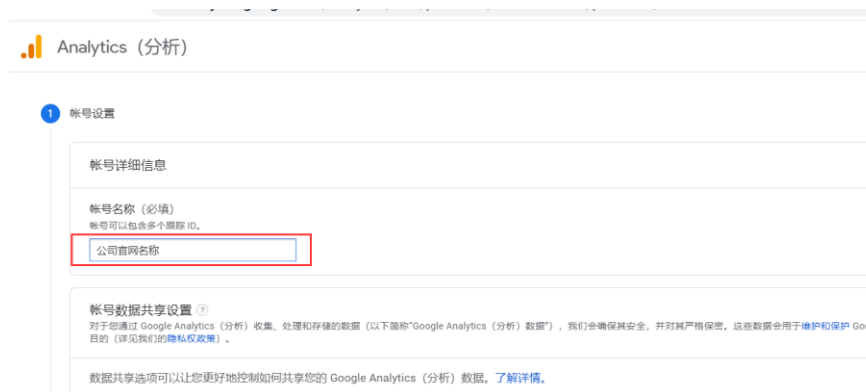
Analytics（分析）

1 帐号设置

帐号详细信息

帐号名称（必填）
帐号可以包含多个跟踪 ID。

公司官网名称

帐号数据共享设置

对于您通过 Google Analytics（分析）收集、处理和存储的数据（以下简称"Google Analytics（分析）数据"），我们会确保其安全，并对其严格保密。这些数据会用于维护和保护 Go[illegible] 目的（详见我们的隐私权政策）。

数据共享选项可以让您更好地控制如何共享您的 Google Analytics（分析）数据。了解详情。